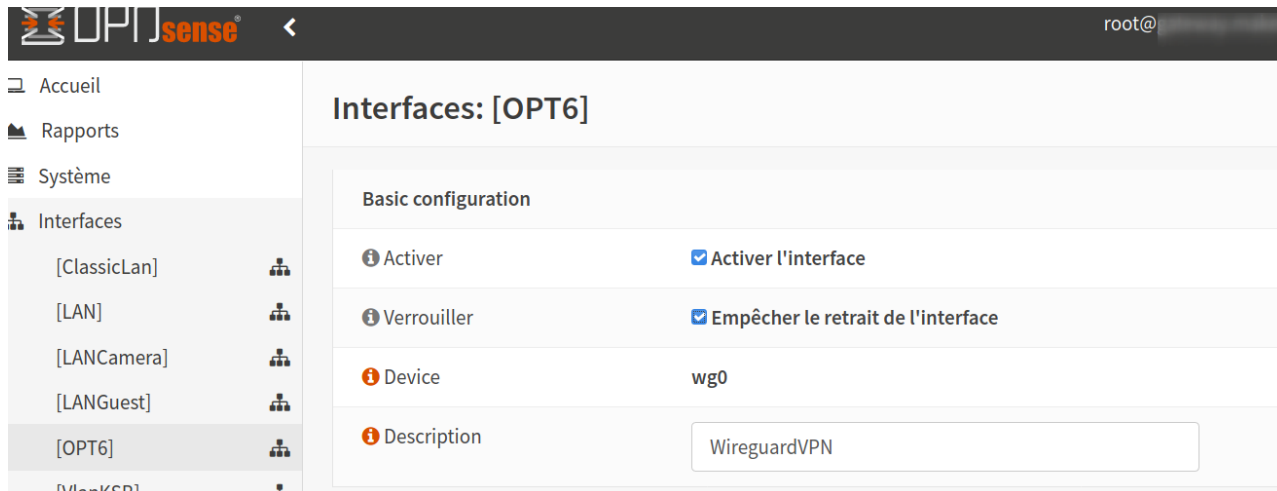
OPNsense

root@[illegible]

Accueil
Rapports
Système
Interfaces
[ClassicLan]
[LAN]
[LANCamera]
[LANGuest]
[OPT6]
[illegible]

Interfaces: [OPT6]

Basic configuration

Activer | Activer l'interface
Verrouiller | Empêcher le retrait de l'interface
Device | wg0
Description | WireguardVPN